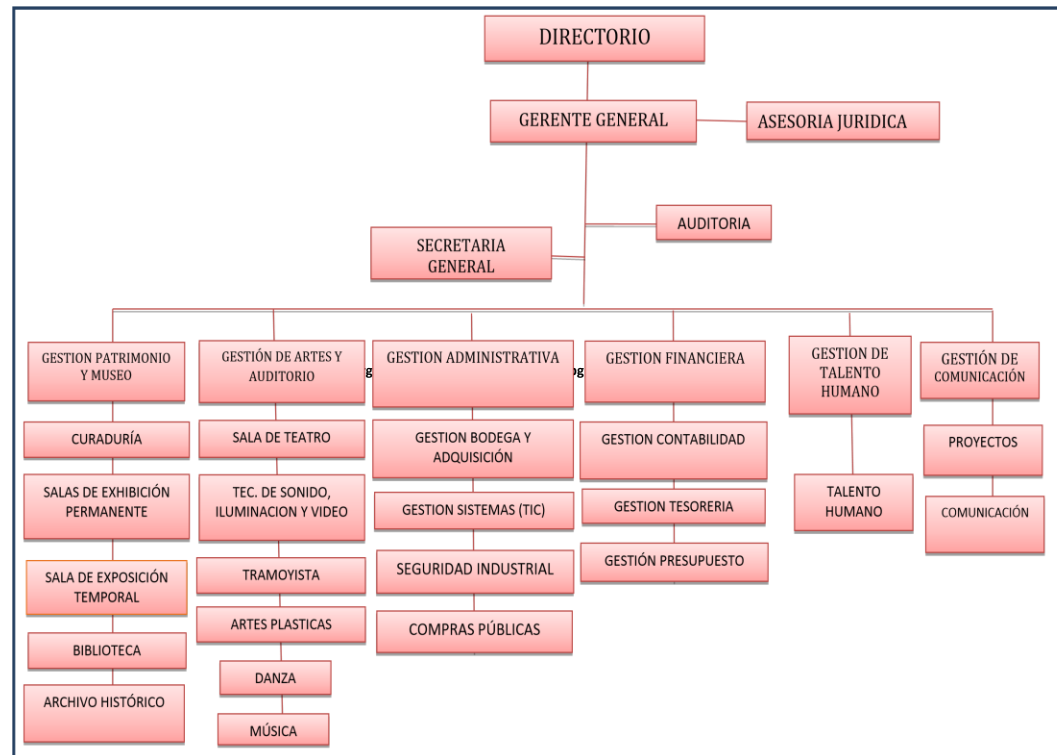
DIRECTORIO

GERENTE GENERAL

ASESORIA JURIDICA

AUDITORIA

SECRETARIA GENERAL

GESTION PATRIMONIO Y MUSEO

CURADURÍA

SALAS DE EXHIBICIÓN PERMANENTE

SALA DE EXPOSICIÓN TEMPORAL

BIBLIOTECA

ARCHIVO HISTÓRICO

GESTIÓN DE ARTES Y AUDITORIO

SALA DE TEATRO

TEC. DE SONIDO, ILUMINACION Y VIDEO

TRAMOYISTA

ARTES PLASTICAS

DANZA

MÚSICA

GESTION ADMINISTRATIVA

GESTION BODEGA Y ADQUISICIÓN

GESTION SISTEMAS (TIC)

SEGURIDAD INDUSTRIAL

COMPRAS PÚBLICAS

GESTION FINANCIERA

GESTION CONTABILIDAD

GESTION TESORERIA

GESTIÓN PRESUPUESTO

GESTION DE TALENTO HUMANO

TALENTO HUMANO

GESTIÓN DE COMUNICACIÓN

PROYECTOS

COMUNICACIÓN